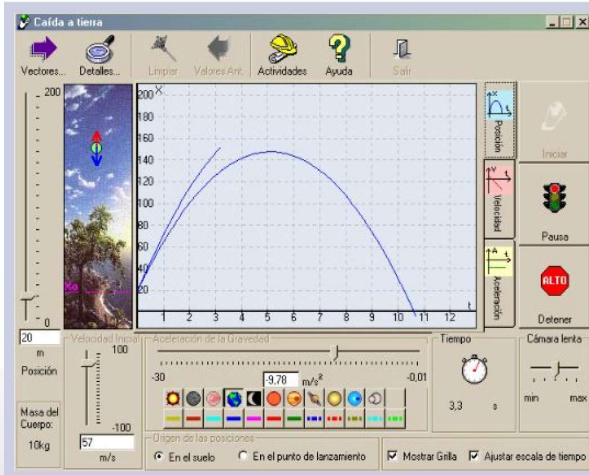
Caída a tierra

Vectores... Detalles... Limpiar Valores Ant. Actividades Ayuda Salir

200
0

X
200
180
160
140
120
100
80
60
40
20
1 2 3 4 5 6 7 8 9 10 11 12
t

Xo

Posición
Velocidad
Aceleración

Iniciar
Pausa
ALTO
Detener

20
m
Posición

Masa del Cuerpo:
10kg

Velocidad Inicial
100
-100
57
m/s

Aceleración de la Gravedad
-30
9,78
$m/s^2$
-0,01

Tiempo
3,3 s

Cámara lenta
min max

Origen de las posiciones
En el suelo
En el punto de lanzamiento

Mostrar Grilla
Ajustar escala de tiempo